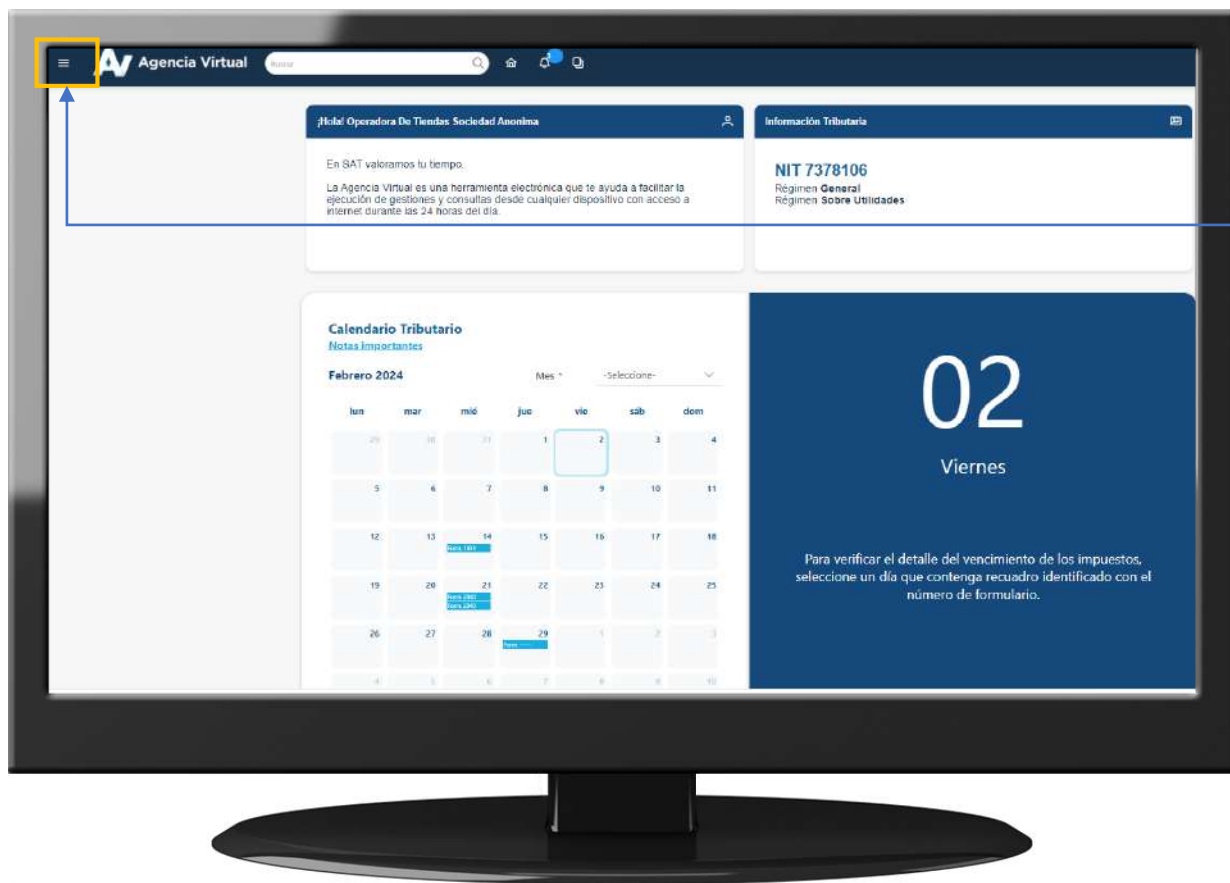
Agencia Virtual

Buscar

¡Hola! Operadora De Tiendas Sociedad Anonima

En SAT valoramos tu tiempo.

La Agencia Virtual es una herramienta electrónica que te ayuda a facilitar la ejecución de gestiones y consultas desde cualquier dispositivo con acceso a internet durante las 24 horas del día.

Información Tributaria

NIT 7378106
Régimen General
Régimen Sobre Utilidades

Calendario Tributario
Notas Importantes

Febrero 2024

Mes * -Seleccione-

| lun | mar | mié | jue | vie | sáb | dom |
|---|---|---|---|---|---|---|
| 29 | 30 | 31 | 1 | 2 | 3 | 4 |
| 5 | 6 | 7 | 8 | 9 | 10 | 11 |
| 12 | 13 | 14 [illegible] | 15 | 16 | 17 | 18 |
| 19 | 20 | 21 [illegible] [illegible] | 22 | 23 | 24 | 25 |
| 26 | 27 | 28 | 29 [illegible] | 1 | 2 | 3 |
| 4 | 5 | 6 | 7 | 8 | 9 | 10 |

02

Viernes

Para verificar el detalle del vencimiento de los impuestos, seleccione un día que contenga recuadro identificado con el número de formulario.